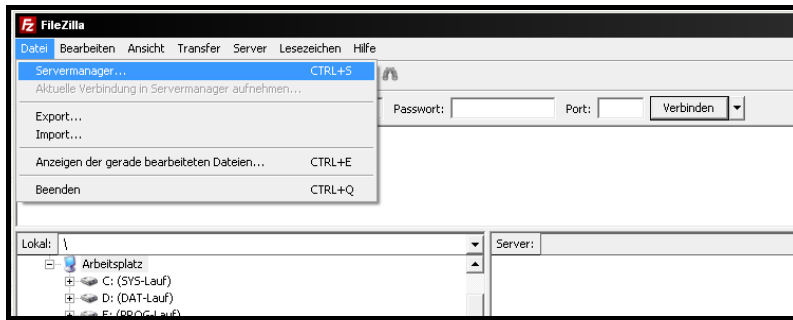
FileZilla

Datei Bearbeiten Ansicht Transfer Server Lesezeichen Hilfe

Servermanager... CTRL+S
Aktuelle Verbindung in Servermanager aufnehmen...
Export...
Import...
Anzeigen der gerade bearbeiteten Dateien... CTRL+E
Beenden CTRL+Q

Passwort: Port: Verbinden

Lokal: \
Server:

Arbeitsplatz
C: (SYS-Lauf)
D: (DAT-Lauf)
E: (PROG-Lauf)